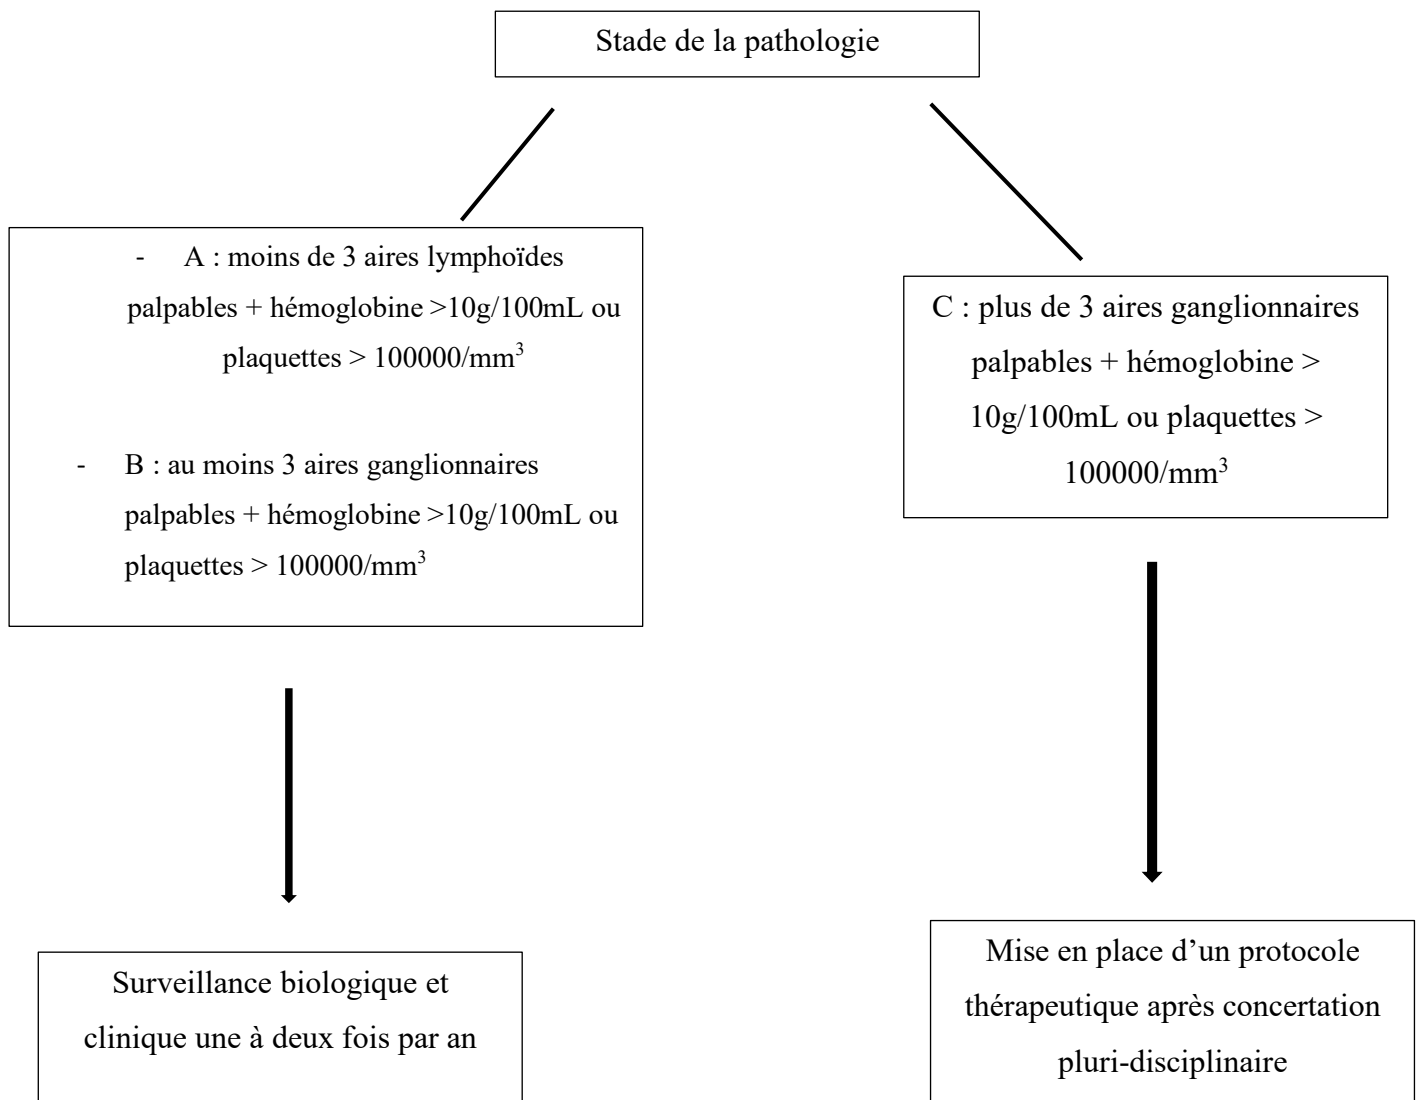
Stade de la pathologie

- A : moins de 3 aires lymphoïdes palpables + hémoglobine >10g/100mL ou plaquettes > 100000/mm$^3$

- B : au moins 3 aires ganglionnaires palpables + hémoglobine >10g/100mL ou plaquettes > 100000/mm$^3$

C : plus de 3 aires ganglionnaires palpables + hémoglobine > 10g/100mL ou plaquettes > 100000/mm$^3$

Surveillance biologique et clinique une à deux fois par an

Mise en place d'un protocole thérapeutique après concertation pluri-disciplinaire